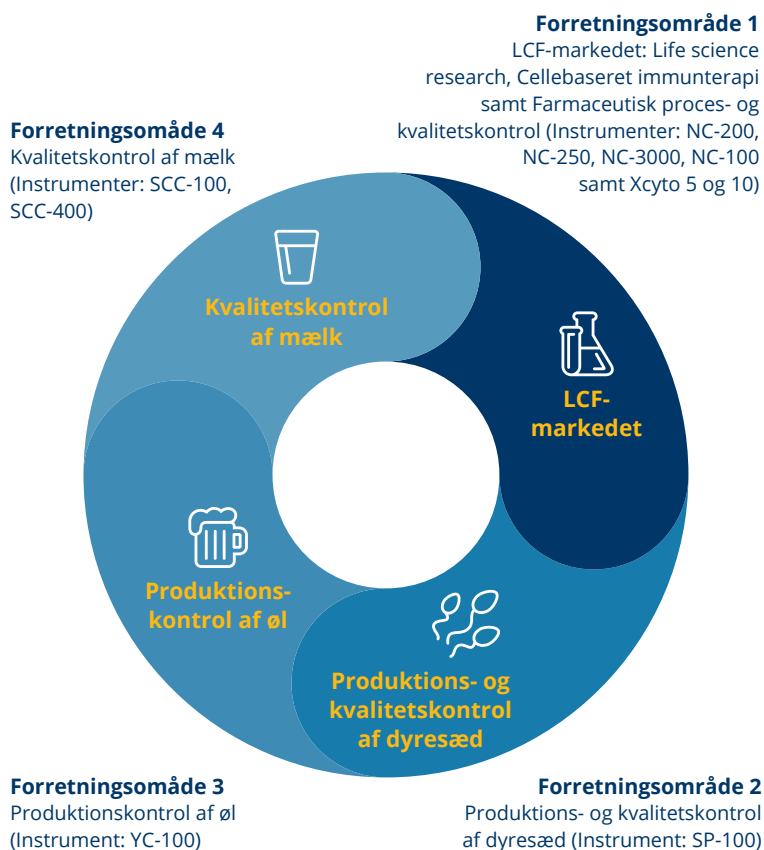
**Forretningsområde 1**
LCF-markedet: Life science research, Cellebaseret immunterapi samt Farmaceutisk proces- og kvalitetskontrol (Instrumenter: NC-200, NC-250, NC-3000, NC-100 samt Xcyto 5 og 10)

**Forretningsområde 4**
Kvalitetskontrol af mælk (Instrumenter: SCC-100, SCC-400)

Kvalitetskontrol af mælk

LCF-markedet

Produktions-kontrol af øl

Produktions- og kvalitetskontrol af dyresæd

**Forretningsområde 3**
Produktionskontrol af øl (Instrument: YC-100)

**Forretningsområde 2**
Produktions- og kvalitetskontrol af dyresæd (Instrument: SP-100)